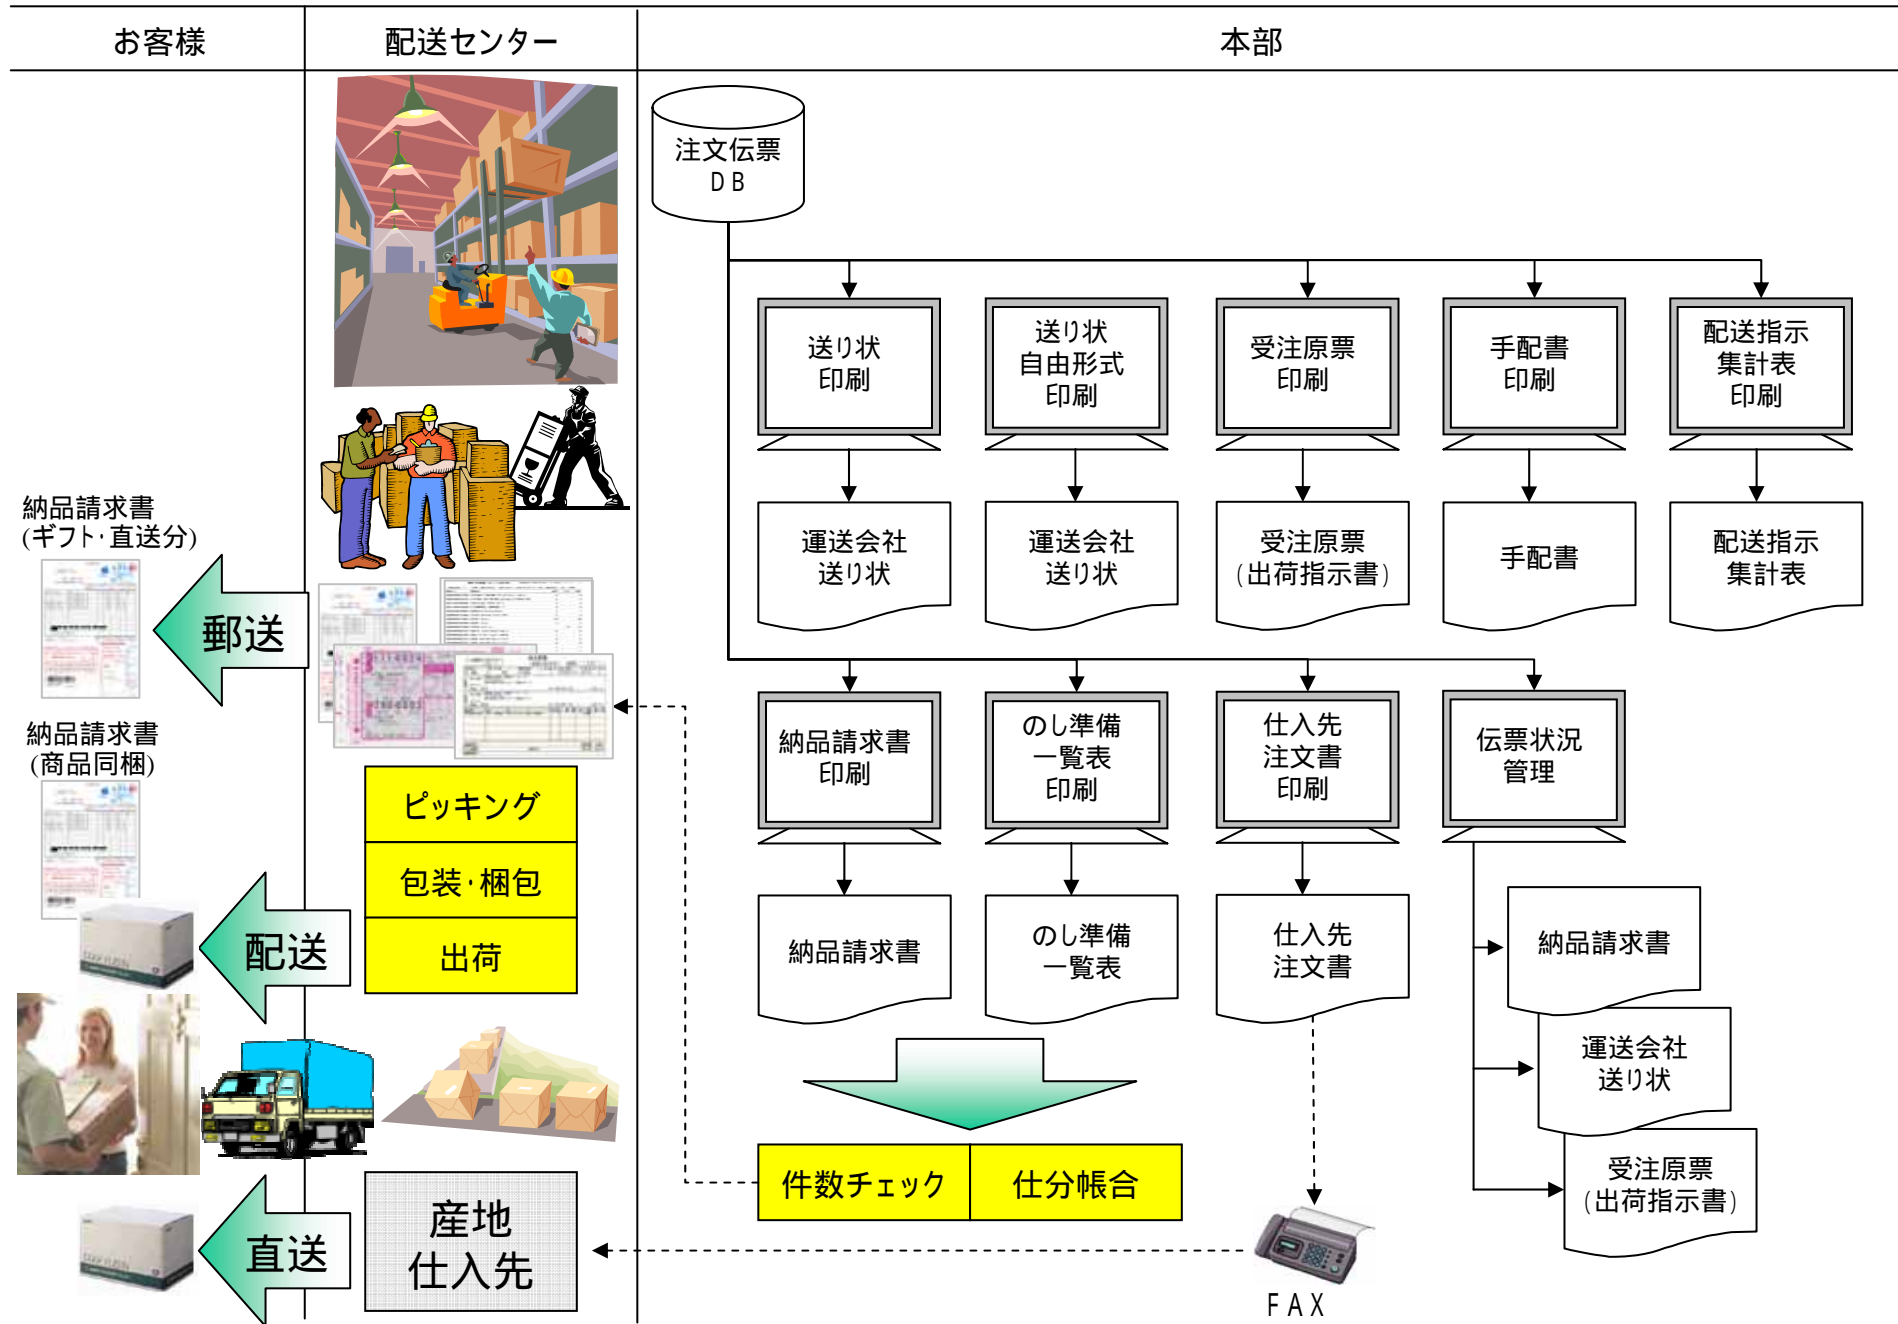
お客様

配送センター

本部

注文伝票
DB

送り状
印刷

送り状
自由形式
印刷

受注原票
印刷

手配書
印刷

配送指示
集計表
印刷

運送会社
送り状

運送会社
送り状

受注原票
（出荷指示書）

手配書

配送指示
集計表

納品請求書
印刷

のし準備
一覧表
印刷

仕入先
注文書
印刷

伝票状況
管理

納品請求書

のし準備
一覧表

仕入先
注文書

納品請求書

運送会社
送り状

受注原票
（出荷指示書）

納品請求書
（ギフト・直送分）

郵送

納品請求書
（商品同梱）

ピッキング

包装・梱包

出荷

配送

件数チェック

仕分帳合

直送

産地
仕入先

FAX